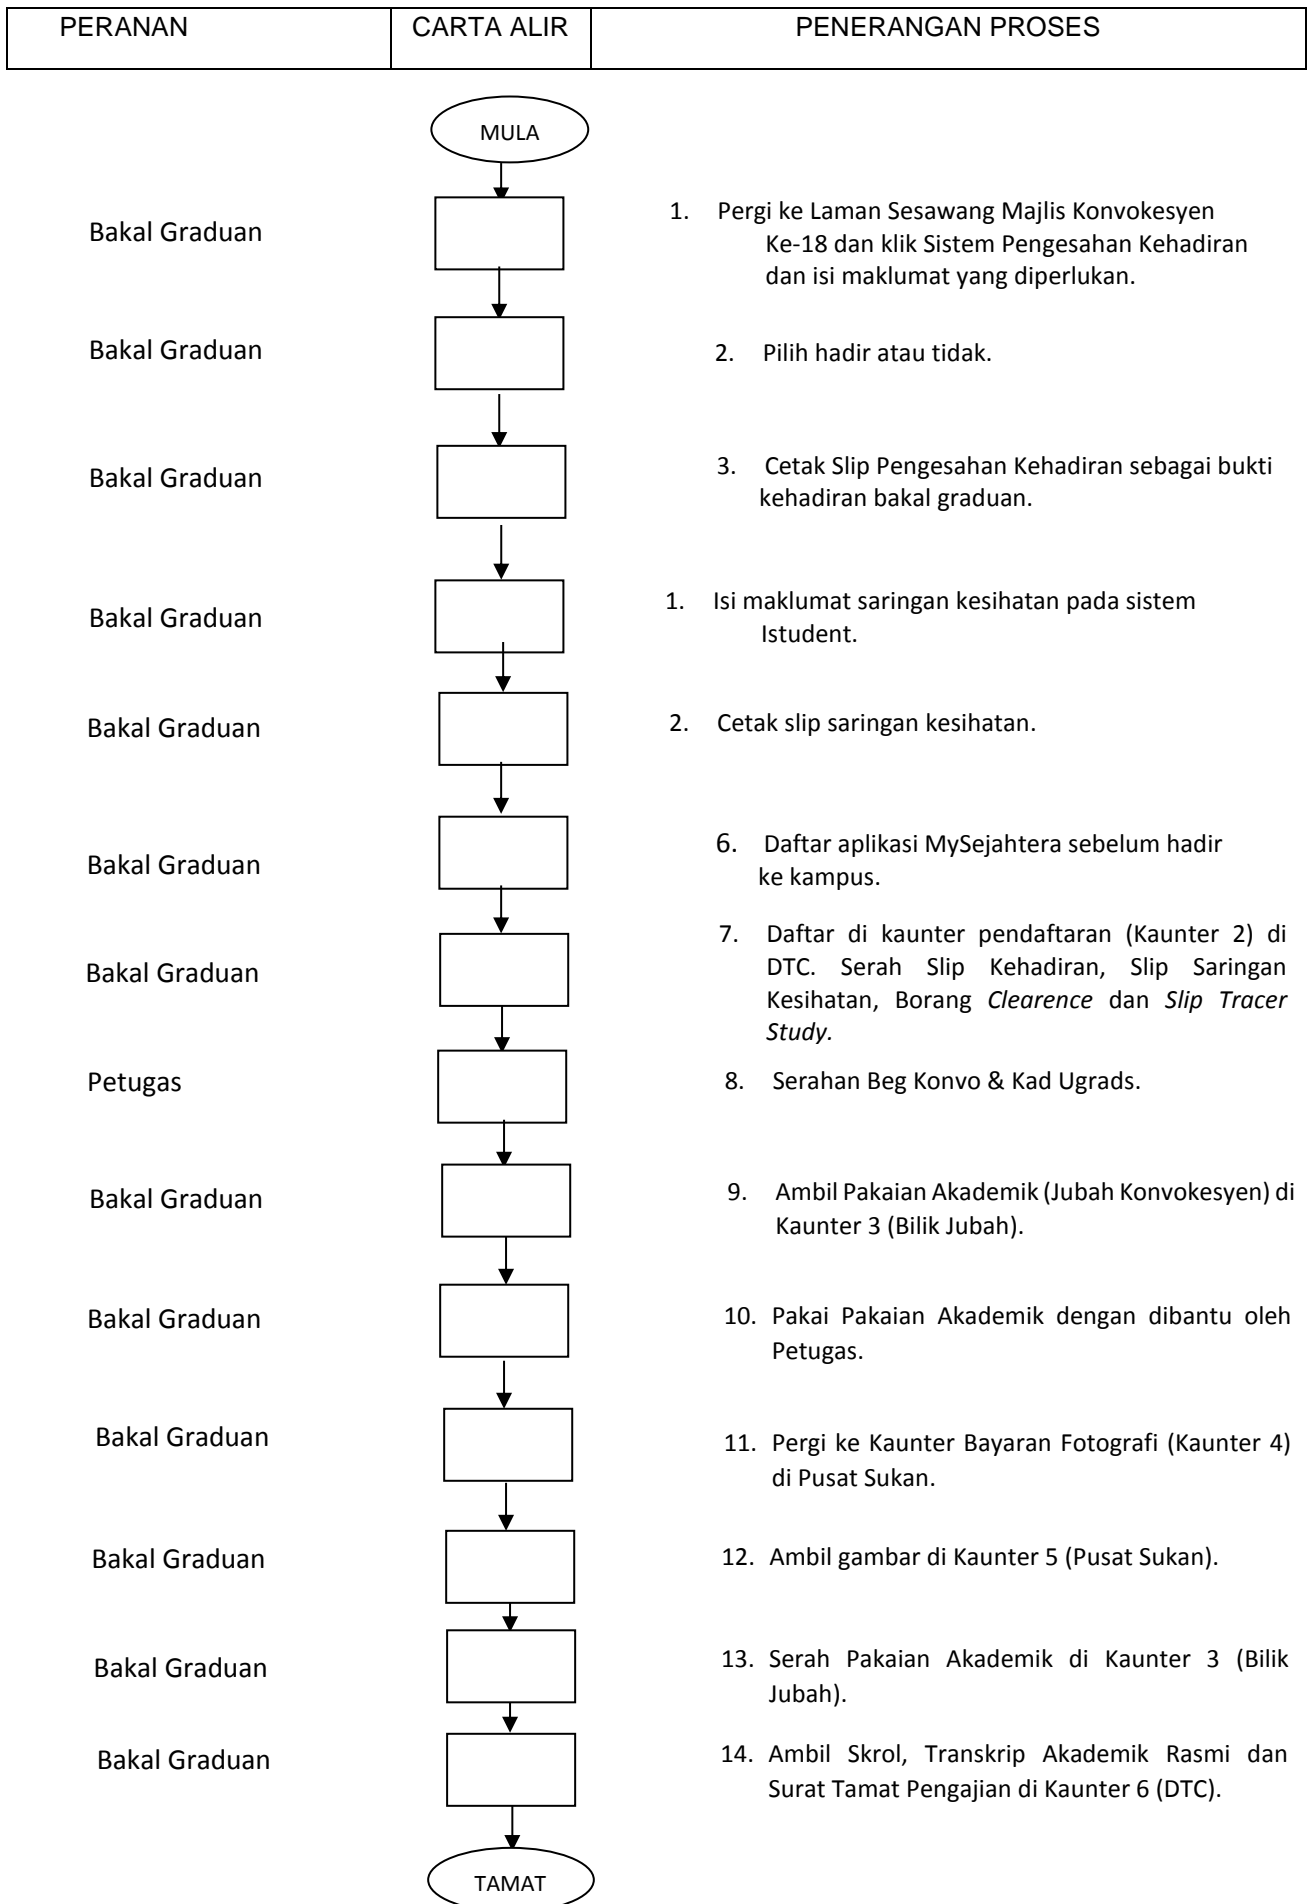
| PERANAN | CARTA ALIR | PENERANGAN PROSES |
|---|---|---|

MULA

Bakal Graduan

1. Pergi ke Laman Sesawang Majlis Konvokesyen Ke-18 dan klik Sistem Pengesahan Kehadiran dan isi maklumat yang diperlukan.

Bakal Graduan

2. Pilih hadir atau tidak.

Bakal Graduan

3. Cetak Slip Pengesahan Kehadiran sebagai bukti kehadiran bakal graduan.

Bakal Graduan

1. Isi maklumat saringan kesihatan pada sistem Istudent.

Bakal Graduan

2. Cetak slip saringan kesihatan.

Bakal Graduan

6. Daftar aplikasi MySejahtera sebelum hadir ke kampus.

Bakal Graduan

7. Daftar di kaunter pendaftaran (Kaunter 2) di DTC. Serah Slip Kehadiran, Slip Saringan Kesihatan, Borang *Clearence* dan *Slip Tracer Study.*

Petugas

8. Serahan Beg Konvo & Kad Ugrads.

Bakal Graduan

9. Ambil Pakaian Akademik (Jubah Konvokesyen) di Kaunter 3 (Bilik Jubah).

Bakal Graduan

10. Pakai Pakaian Akademik dengan dibantu oleh Petugas.

Bakal Graduan

11. Pergi ke Kaunter Bayaran Fotografi (Kaunter 4) di Pusat Sukan.

Bakal Graduan

12. Ambil gambar di Kaunter 5 (Pusat Sukan).

Bakal Graduan

13. Serah Pakaian Akademik di Kaunter 3 (Bilik Jubah).

Bakal Graduan

14. Ambil Skrol, Transkrip Akademik Rasmi dan Surat Tamat Pengajian di Kaunter 6 (DTC).

TAMAT